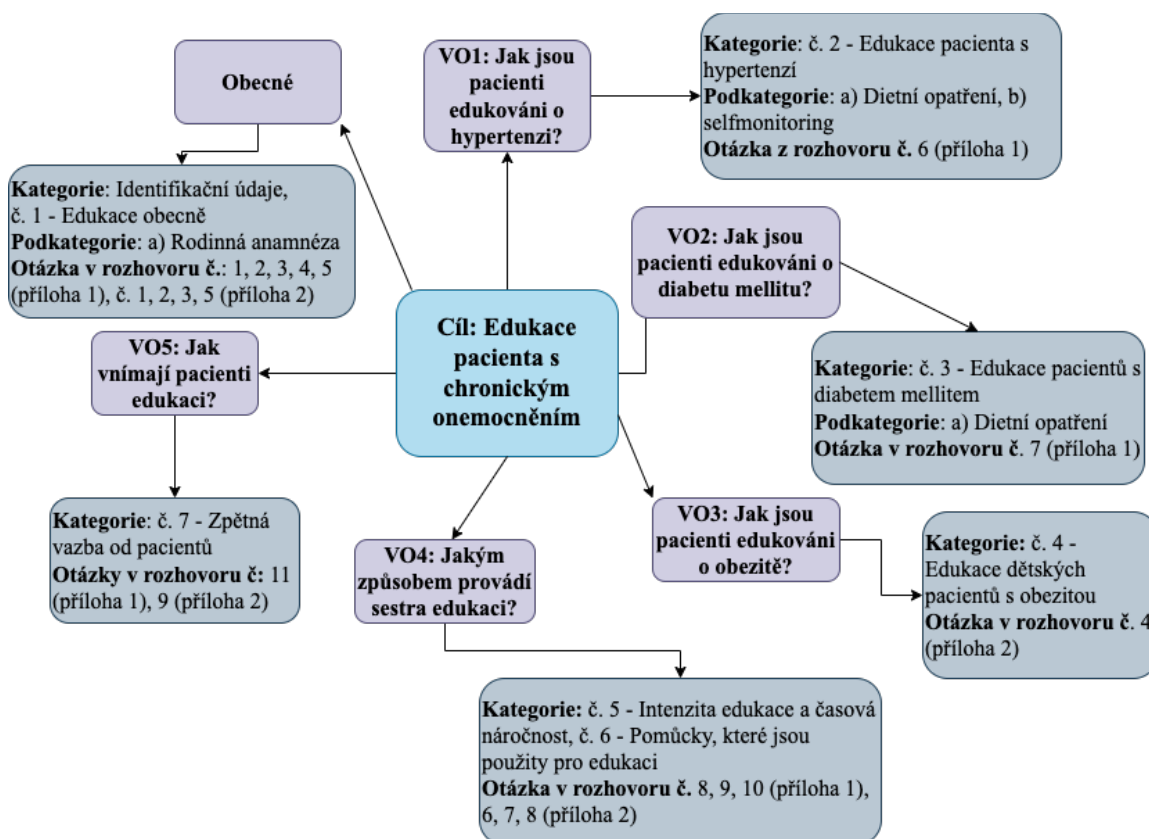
Obecné

VO1: Jak jsou pacienti edukováni o hypertenzi?

Kategorie: č. 2 - Edukace pacienta s hypertenzí
Podkategorie: a) Dietní opatření, b) selfmonitoring
Otázka z rozhovoru č. 6 (příloha 1)

Kategorie: Identifikační údaje, č. 1 - Edukace obecně
Podkategorie: a) Rodinná anamnéza
Otázka v rozhovoru č.: 1, 2, 3, 4, 5 (příloha 1), č. 1, 2, 3, 5 (příloha 2)

VO2: Jak jsou pacienti edukováni o diabetu mellitu?

Cíl: Edukace pacienta s chronickým onemocněním

VO5: Jak vnímají pacienti edukaci?

Kategorie: č. 3 - Edukace pacientů s diabetem mellitem
Podkategorie: a) Dietní opatření
Otázka v rozhovoru č. 7 (příloha 1)

Kategorie: č. 7 - Zpětná vazba od pacientů
Otázky v rozhovoru č: 11 (příloha 1), 9 (příloha 2)

VO3: Jak jsou pacienti edukováni o obezitě?

Kategorie: č. 4 - Edukace dětských pacientů s obezitou
Otázka v rozhovoru č. 4 (příloha 2)

VO4: Jakým způsobem provádí sestra edukaci?

Kategorie: č. 5 - Intenzita edukace a časová náročnost, č. 6 - Pomůcky, které jsou použity pro edukaci
Otázka v rozhovoru č. 8, 9, 10 (příloha 1), 6, 7, 8 (příloha 2)